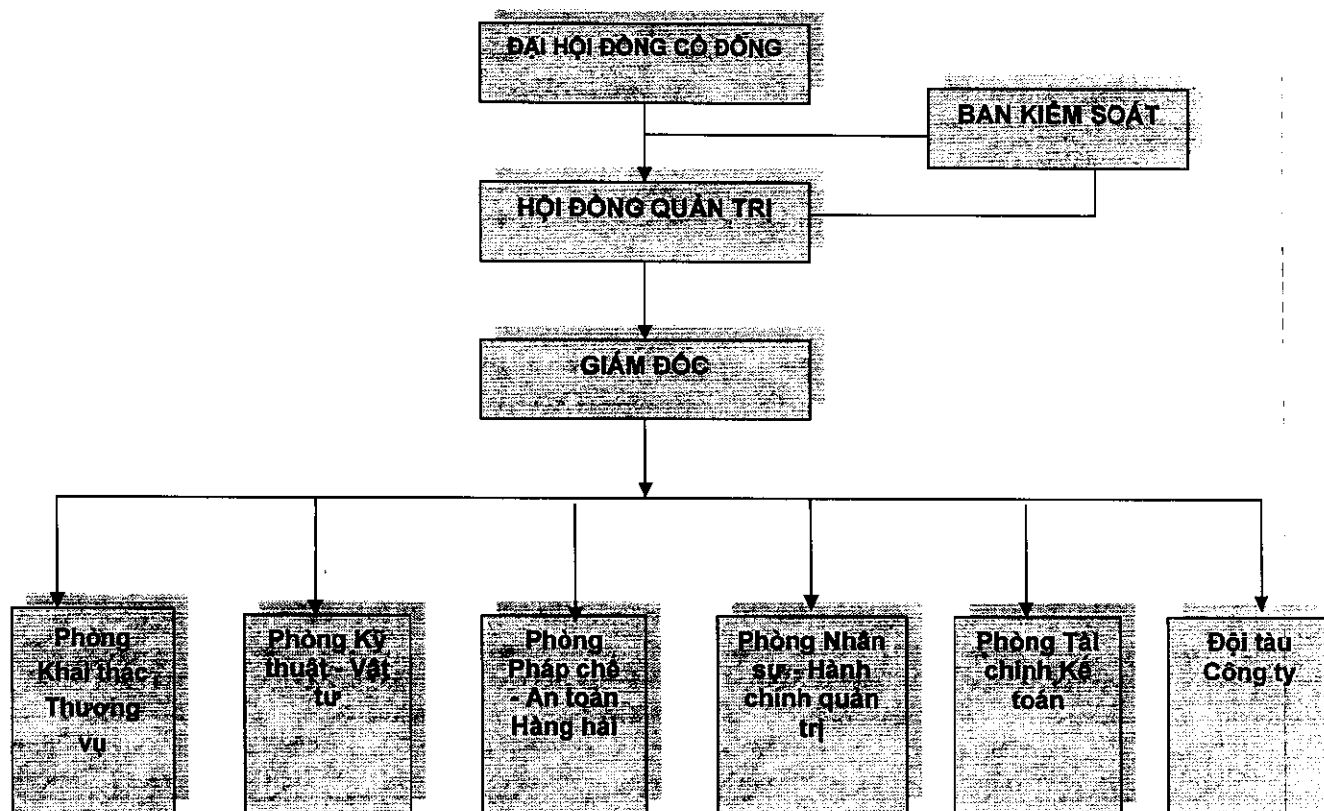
ĐẠI HỘI ĐỒNG CỔ ĐÔNG

BAN KIỂM SOÁT

HỘI ĐỒNG QUẢN TRỊ

GIÁM ĐỐC

Phòng Khai thác Thương vụ

Phòng Kỹ thuật - Vật tư

Phòng Pháp chế - An toàn Hàng hải

Phòng Nhân sự - Hành chính quản trị

Phòng Tài chính Kế toán

Đội tàu Công ty